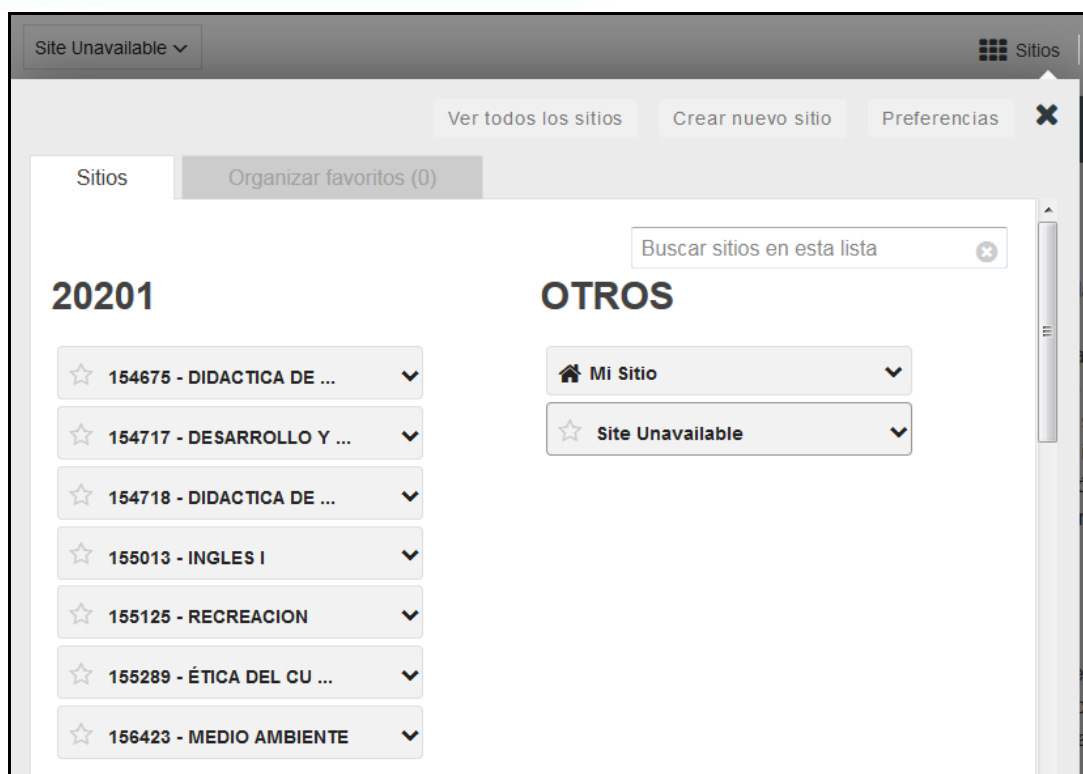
Site Unavailable

Sitios

Ver todos los sitios

Crear nuevo sitio

Preferencias

Sitios

Organizar favoritos (0)

Buscar sitios en esta lista

20201

154675 - DIDACTICA DE ...

154717 - DESARROLLO Y ...

154718 - DIDACTICA DE ...

155013 - INGLES I

155125 - RECREACION

155289 - ÉTICA DEL CU ...

156423 - MEDIO AMBIENTE

OTROS

Mi Sitio

Site Unavailable